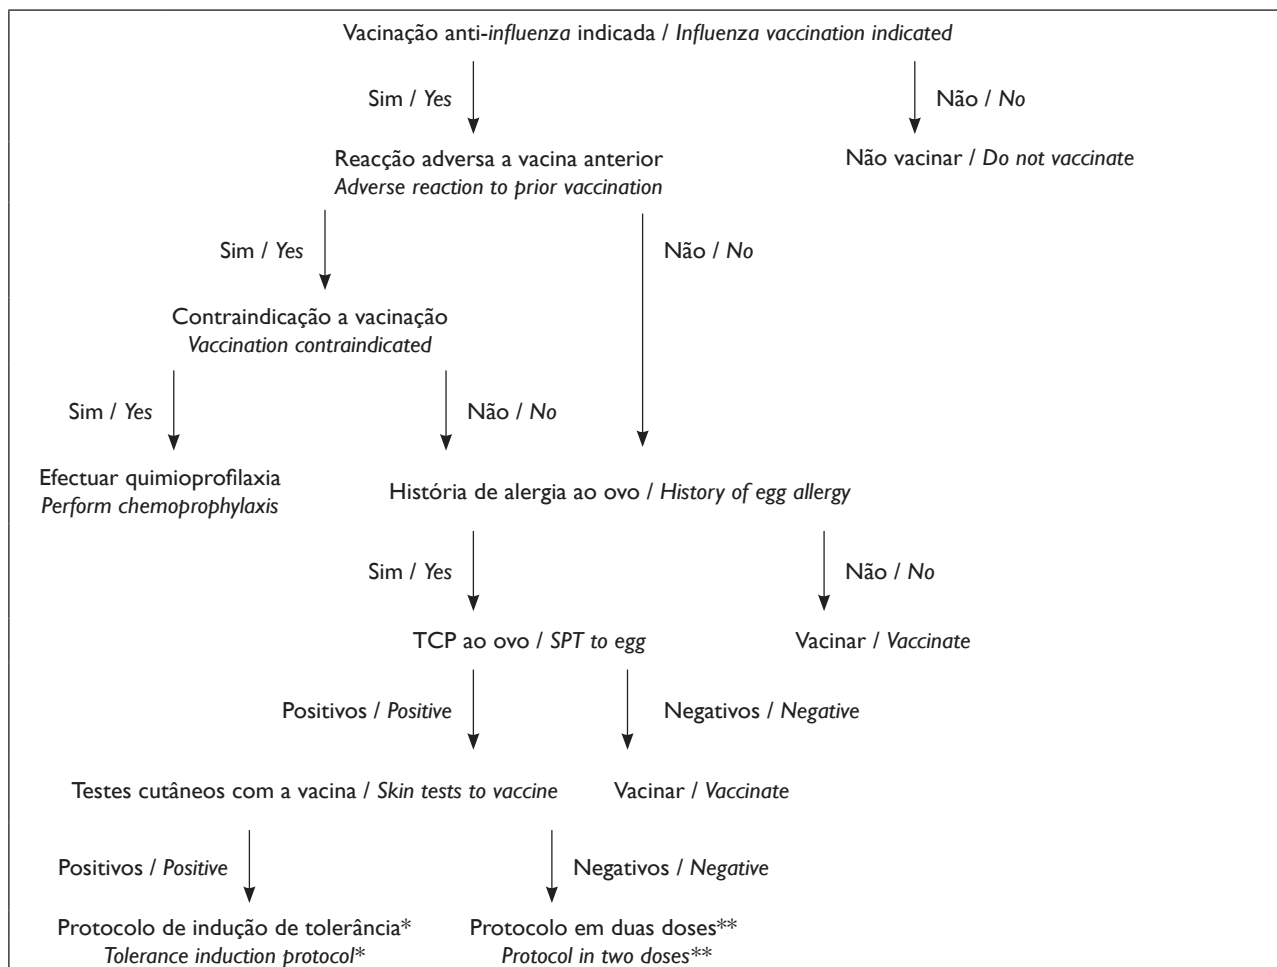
Vacinação anti-influenza indicada / Influenza vaccination indicated

Sim / Yes

Não / No

Reacção adversa a vacina anterior
Adverse reaction to prior vaccination

Não vacinar / Do not vaccinate

Sim / Yes

Não / No

Contraindicação a vacinação
Vaccination contraindicated

Sim / Yes

Não / No

Efectuar quimioprofilaxia
Perform chemoprophylaxis

História de alergia ao ovo / History of egg allergy

Sim / Yes

Não / No

TCP ao ovo / SPT to egg

Vacinar / Vaccinate

Positivos / Positive

Negativos / Negative

Testes cutâneos com a vacina / Skin tests to vaccine

Vacinar / Vaccinate

Positivos / Positive

Negativos / Negative

Protocolo de indução de tolerância*
Tolerance induction protocol*

Protocolo em duas doses**
Protocol in two doses**